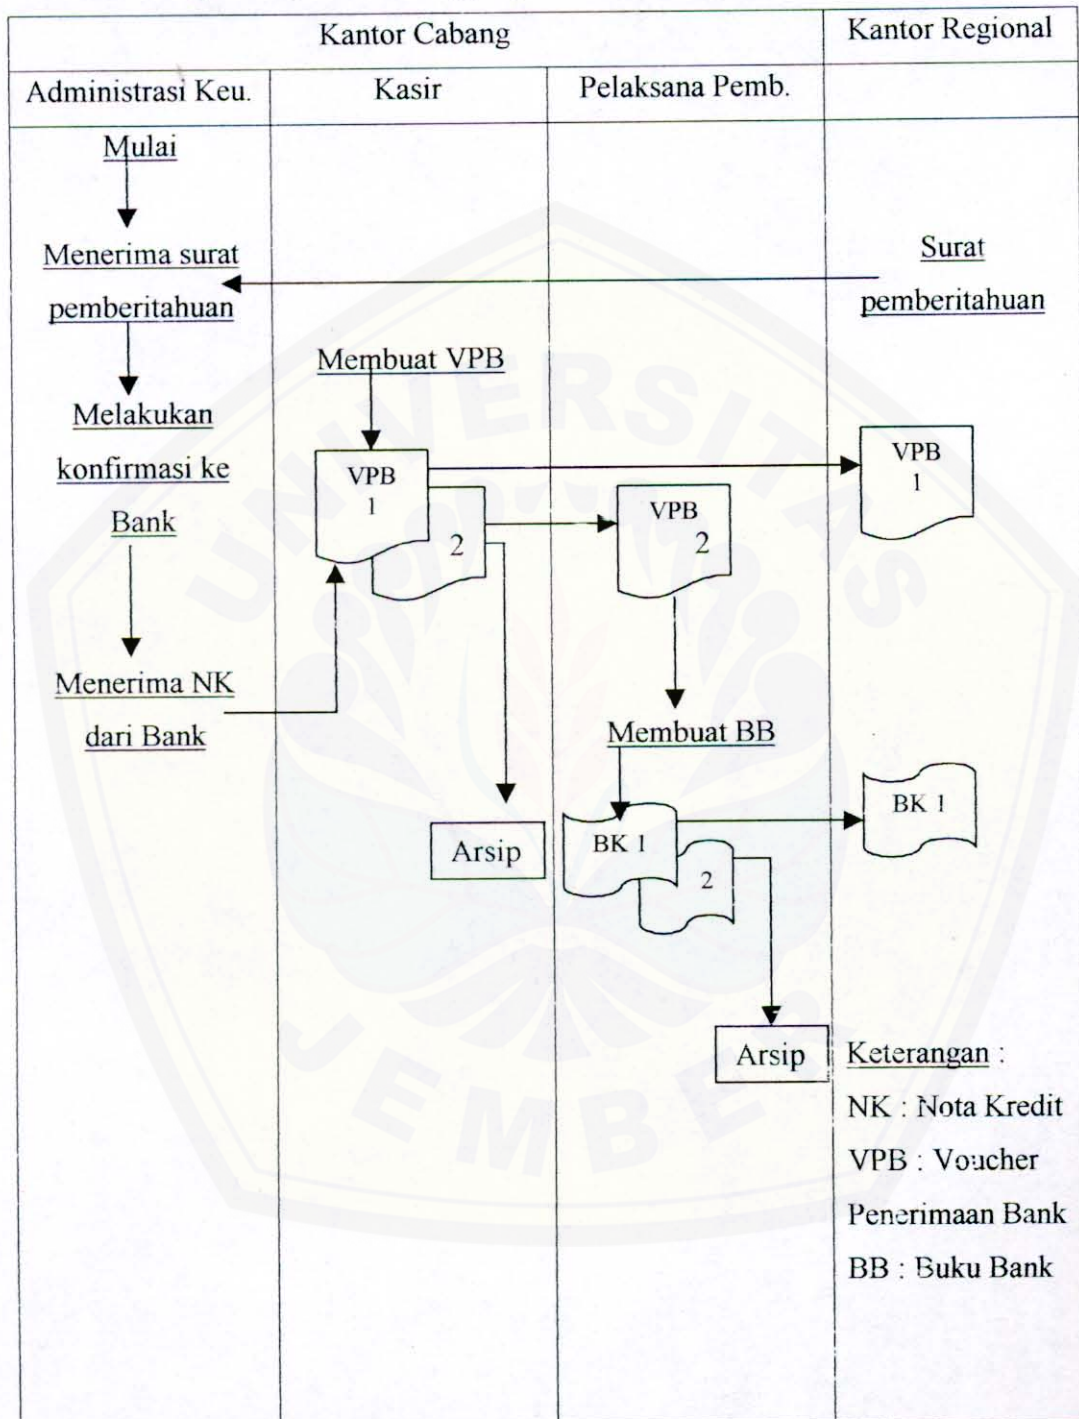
Kantor Cabang

Kantor Regional

Administrasi Keu.

Kasir

Pelaksana Pemb.

Mulai

Menerima surat pemberitahuan

Surat pemberitahuan

Membuat VPB

Melakukan konfirmasi ke Bank

VPB 1

2

VPB 2

VPB 1

Menerima NK dari Bank

Membuat BB

BK 1

Arsip

BK 1

2

Arsip

Keterangan :

NK : Nota Kredit

VPB : Voucher Penerimaan Bank

BB : Buku Bank